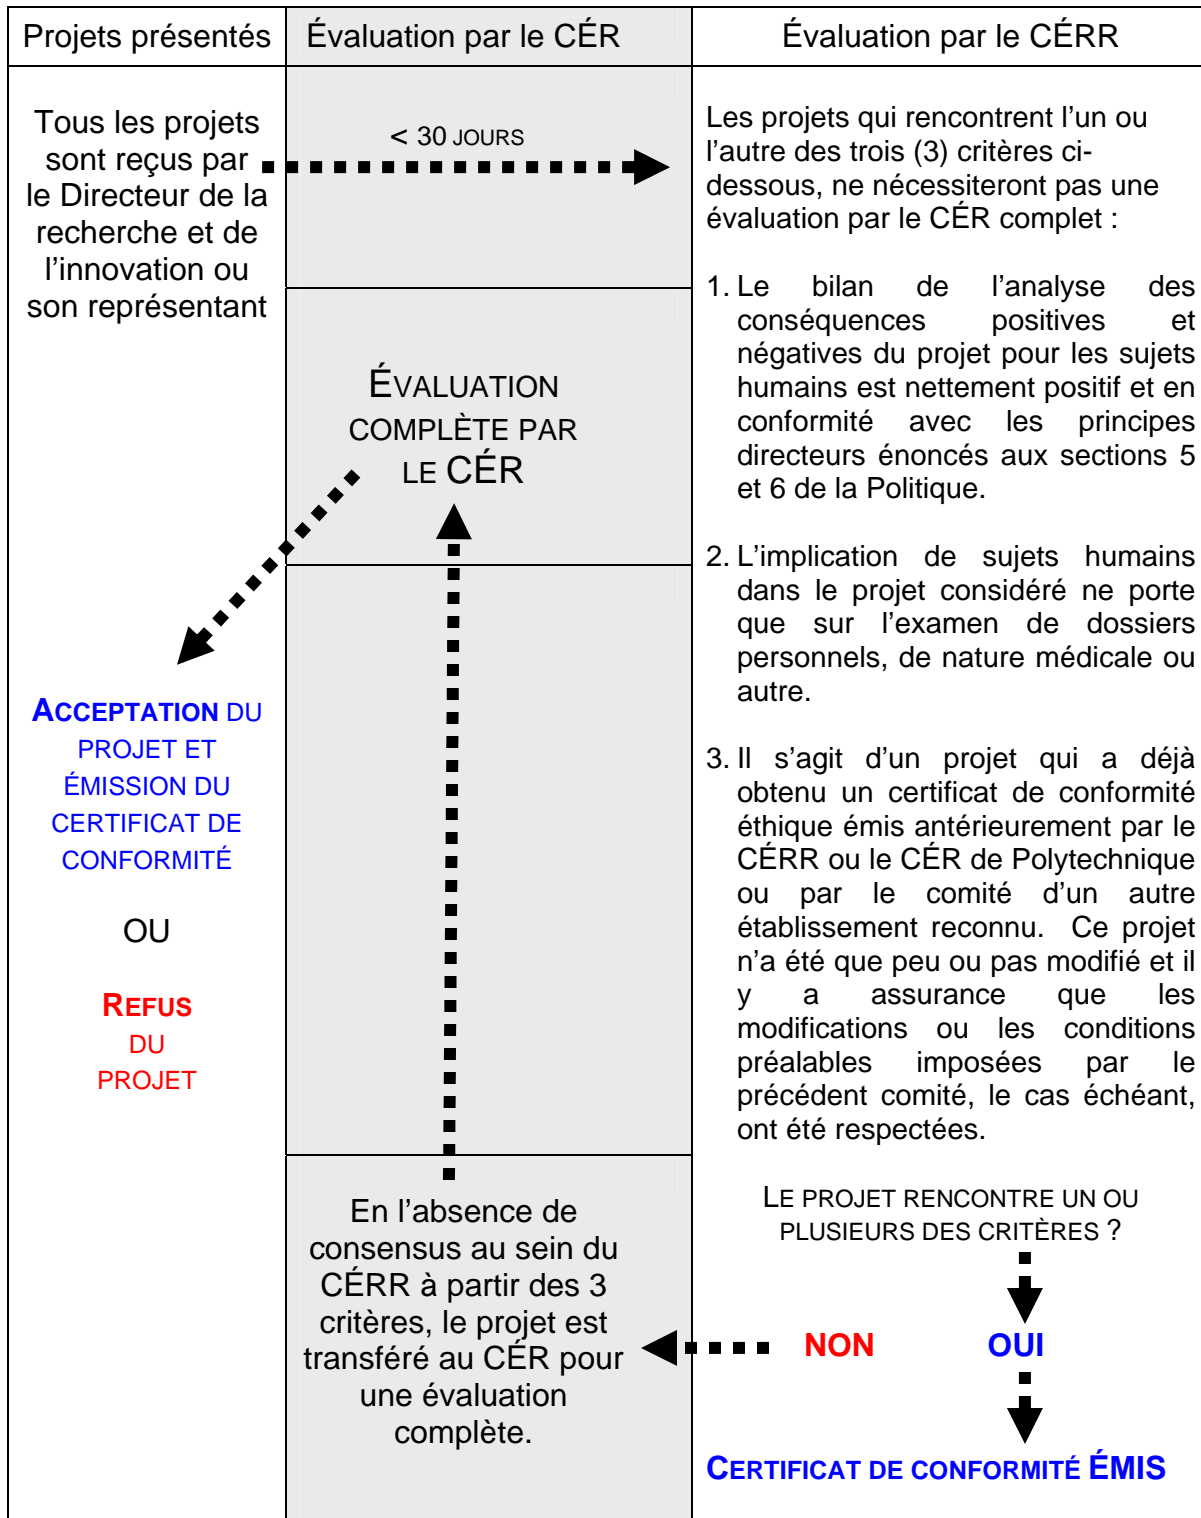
| Projets présentés | Évaluation par le CÉR | Évaluation par le CÉRR |
|---|---|---|

Tous les projets sont reçus par le Directeur de la recherche et de l'innovation ou son représentant

< 30 JOURS

Les projets qui rencontrent l'un ou l'autre des trois (3) critères ci-dessous, ne nécessiteront pas une évaluation par le CÉR complet :

1. Le bilan de l'analyse des conséquences positives et négatives du projet pour les sujets humains est nettement positif et en conformité avec les principes directeurs énoncés aux sections 5 et 6 de la Politique.

2. L'implication de sujets humains dans le projet considéré ne porte que sur l'examen de dossiers personnels, de nature médicale ou autre.

3. Il s'agit d'un projet qui a déjà obtenu un certificat de conformité éthique émis antérieurement par le CÉRR ou le CÉR de Polytechnique ou par le comité d'un autre établissement reconnu. Ce projet n'a été que peu ou pas modifié et il y a assurance que les modifications ou les conditions préalables imposées par le précédent comité, le cas échéant, ont été respectées.

ÉVALUATION COMPLÈTE PAR LE CÉR

ACCEPTATION DU PROJET ET ÉMISSION DU CERTIFICAT DE CONFORMITÉ

OU

REFUS DU PROJET

En l'absence de consensus au sein du CÉRR à partir des 3 critères, le projet est transféré au CÉR pour une évaluation complète.

LE PROJET RENCONTRE UN OU PLUSIEURS DES CRITÈRES ?

NON

OUI

CERTIFICAT DE CONFORMITÉ ÉMIS